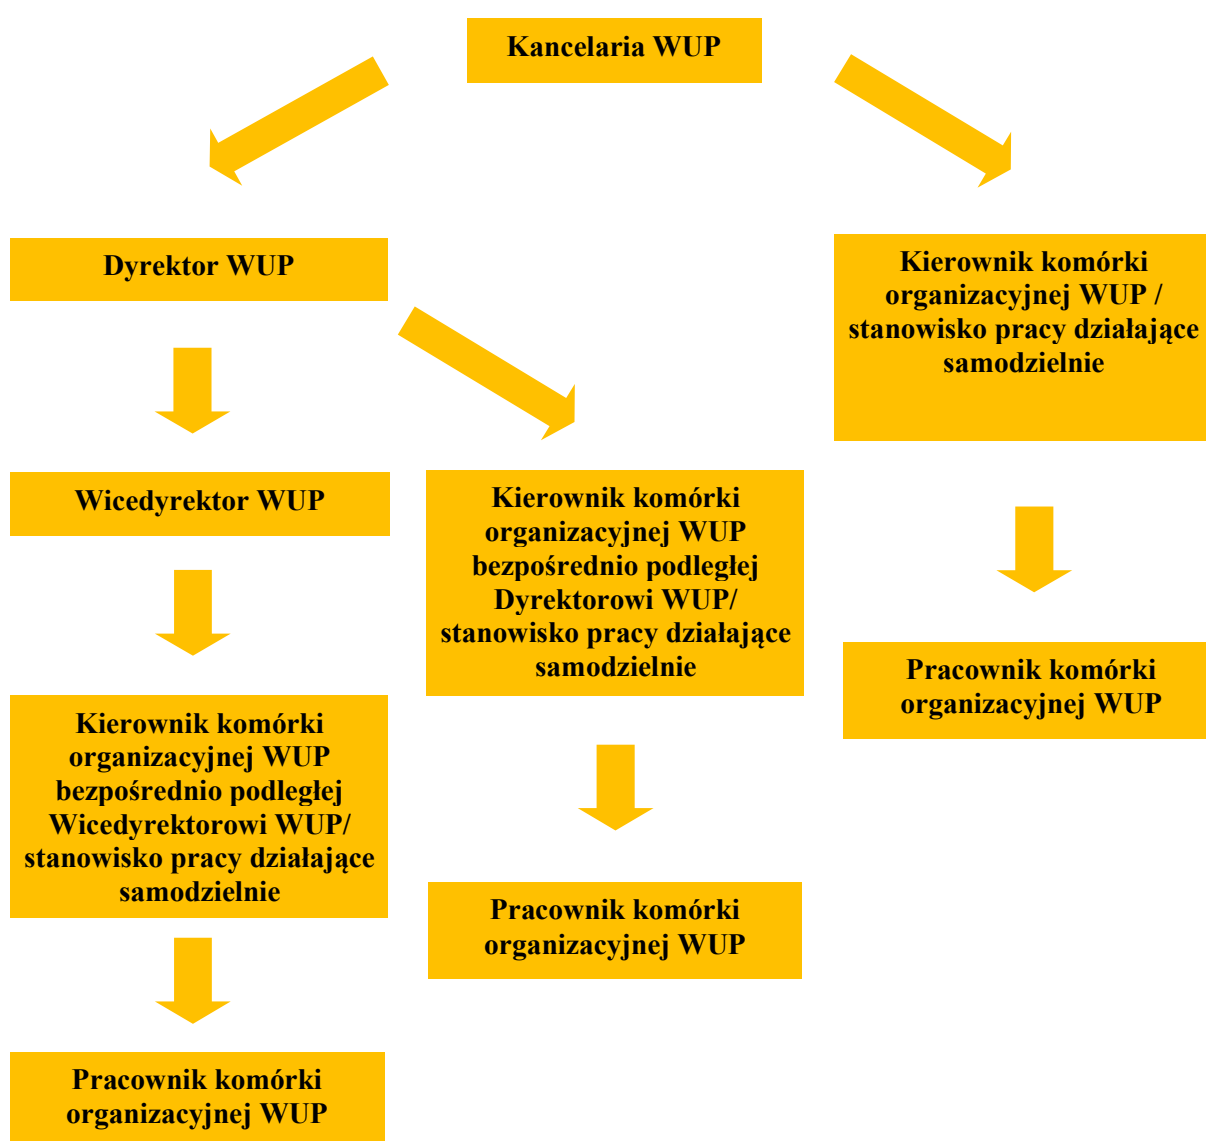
Kancelaria WUP

Dyrektor WUP

Kierownik komórki organizacyjnej WUP / stanowisko pracy działające samodzielnie

Wicedyrektor WUP

Kierownik komórki organizacyjnej WUP bezpośrednio podległej Dyrektorowi WUP/ stanowisko pracy działające samodzielnie

Pracownik komórki organizacyjnej WUP

Kierownik komórki organizacyjnej WUP bezpośrednio podległej Wicedyrektorowi WUP/ stanowisko pracy działające samodzielnie

Pracownik komórki organizacyjnej WUP

Pracownik komórki organizacyjnej WUP